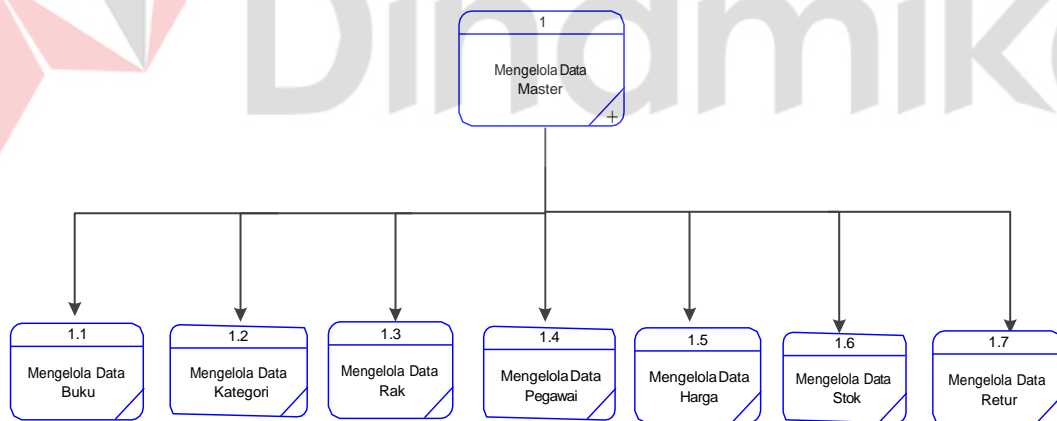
1
Mengelola Data Master
+

1.1
Mengelola Data Buku

1.2
Mengelola Data Kategori

1.3
Mengelola Data Rak

1.4
Mengelola Data Pegawai

1.5
Mengelola Data Harga

1.6
Mengelola Data Stok

1.7
Mengelola Data Retur